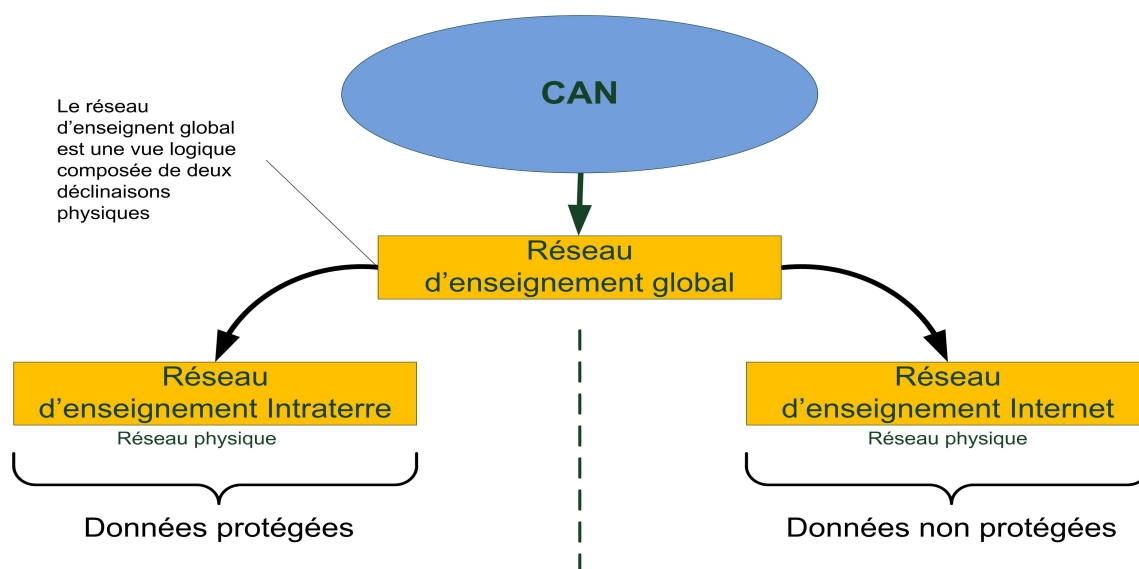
CAN

Le réseau d'enseignent global est une vue logique composée de deux déclinaisons physiques

Réseau d'enseignement global

Réseau d'enseignement Intraterre

Réseau physique

Données protégées

Réseau d'enseignement Internet

Réseau physique

Données non protégées